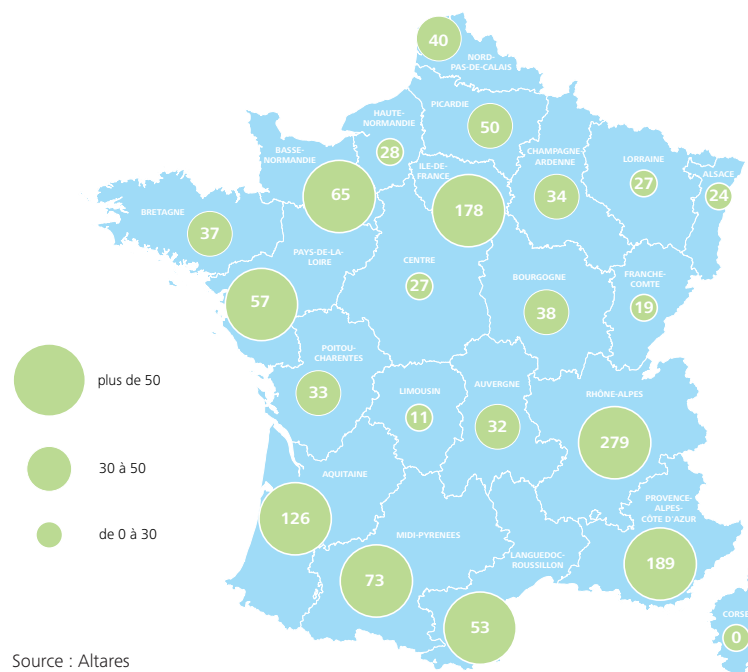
40
NORD-PAS-DE-CALAIS
HAUTE-NORMANDIE
PICARDIE
28
50
BASSE-NORMANDIE
CHAMPAGNE-ARDENNE
LORRAINE
ILE-DE-FRANCE
65
ALSACE
27
34
178
24
BRETAGNE
37
PAYS-DE-LA-LOIRE
CENTRE
BOURGOGNE
FRANCHE-COMTE
27
57
38
19
POITOU-CHARENTES
plus de 50
LIMOUSIN
AUVERGNE
RHÔNE-ALPES
33
11
32
279
30 à 50
AQUITAINE
PROVENCE-ALPES-CÔTE D'AZUR
126
de 0 à 30
MIDI-PYRENEES
LANGUEDOC-ROUSSILLON
189
73
53
CORSE
0
Source : Altares